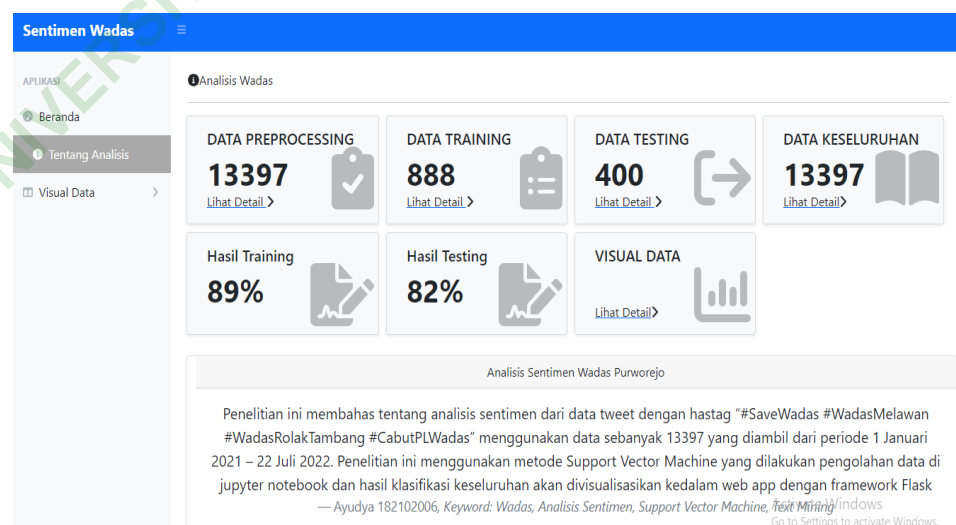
Sentimen Wadas ≡

APLIKASI

Beranda

Tentang Analisis

Visual Data

Analisis Wadas

DATA PREPROCESSING
13397
Lihat Detail

DATA TRAINING
888
Lihat Detail

DATA TESTING
400
Lihat Detail

DATA KESELURUHAN
13397
Lihat Detail

Hasil Training
89%

Hasil Testing
82%

VISUAL DATA
Lihat Detail

Analisis Sentimen Wadas Purworejo

Penelitian ini membahas tentang analisis sentimen dari data tweet dengan hastag "#SaveWadas #WadasMelawan #WadasRolakTambang #CabutPLWadas" menggunakan data sebanyak 13397 yang diambil dari periode 1 Januari 2021 – 22 Juli 2022. Penelitian ini menggunakan metode Support Vector Machine yang dilakukan pengolahan data di jupyter notebook dan hasil klasifikasi keseluruhan akan divisualisasikan kedalam web app dengan framework Flask

— Ayudya 182102006, Keyword: Wadas, Analisis Sentimen, Support Vector Machine, Text Mining

Activate Windows
Go to Settings to activate Windows.